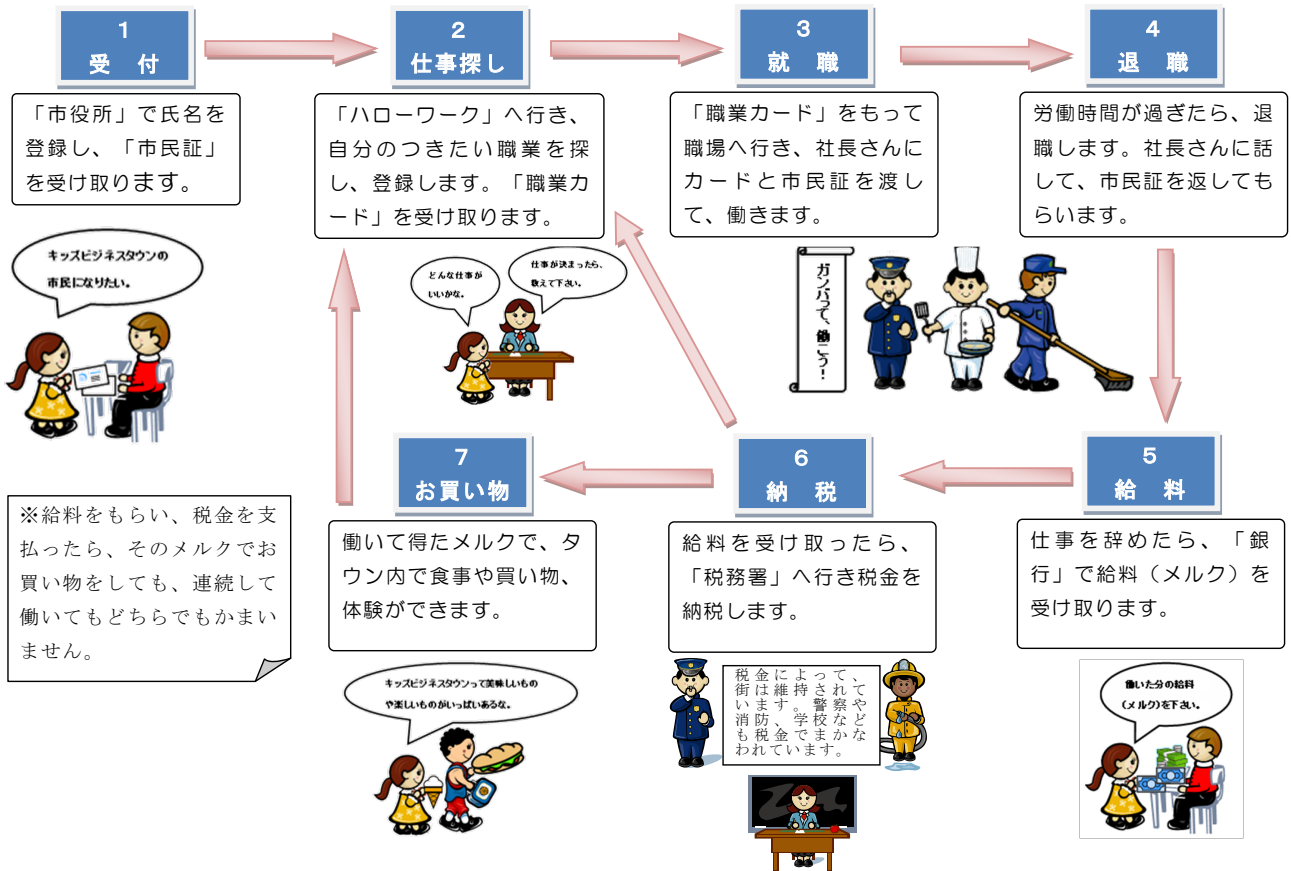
1
受　付

「市役所」で氏名を登録し、「市民証」を受け取ります。

キッズビジネスタウンの市民になりたい。

2
仕事探し

「ハローワーク」へ行き、自分のつきたい職業を探し、登録します。「職業カード」を受け取ります。

どんな仕事がいいかな。

仕事が決まったら、教えて下さい。

3
就　職

「職業カード」をもって職場へ行き、社長さんにカードと市民証を渡して、働きます。

ガンバって、働こう！

4
退　職

労働時間が過ぎたら、退職します。社長さんに話して、市民証を返してもらいます。

5
給　料

仕事を辞めたら、「銀行」で給料（メルク）を受け取ります。

働いた分の給料（メルク）を下さい。

6
納　税

給料を受け取ったら、「税務署」へ行き税金を納税します。

税金によって、街は維持されています。警察や消防、学校なども税金でまかなわれています。

7
お買い物

働いて得たメルクで、タウン内で食事や買い物、体験ができます。

キッズビジネスタウンって美味しいものや楽しいものがいっぱいあるな。

※給料をもらい、税金を支払ったら、そのメルクでお買い物をしても、連続して働いてもどちらでもかまいません。